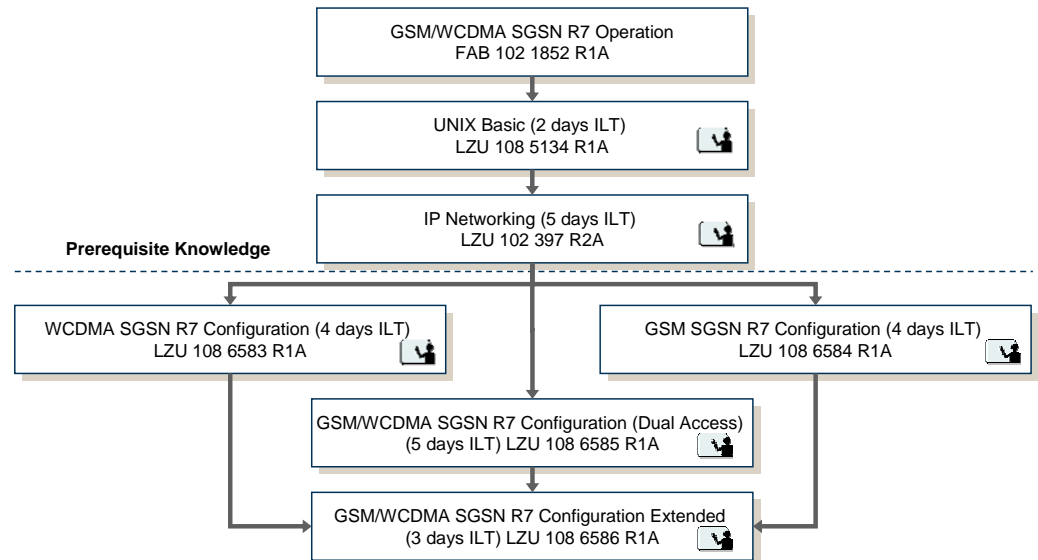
GSM/WCDMA SGSN R7 Operation
FAB 102 1852 R1A

UNIX Basic (2 days ILT)
LZU 108 5134 R1A

IP Networking (5 days ILT)
LZU 102 397 R2A

Prerequisite Knowledge

WCDMA SGSN R7 Configuration (4 days ILT)
LZU 108 6583 R1A

GSM SGSN R7 Configuration (4 days ILT)
LZU 108 6584 R1A

GSM/WCDMA SGSN R7 Configuration (Dual Access)
(5 days ILT) LZU 108 6585 R1A

GSM/WCDMA SGSN R7 Configuration Extended
(3 days ILT) LZU 108 6586 R1A